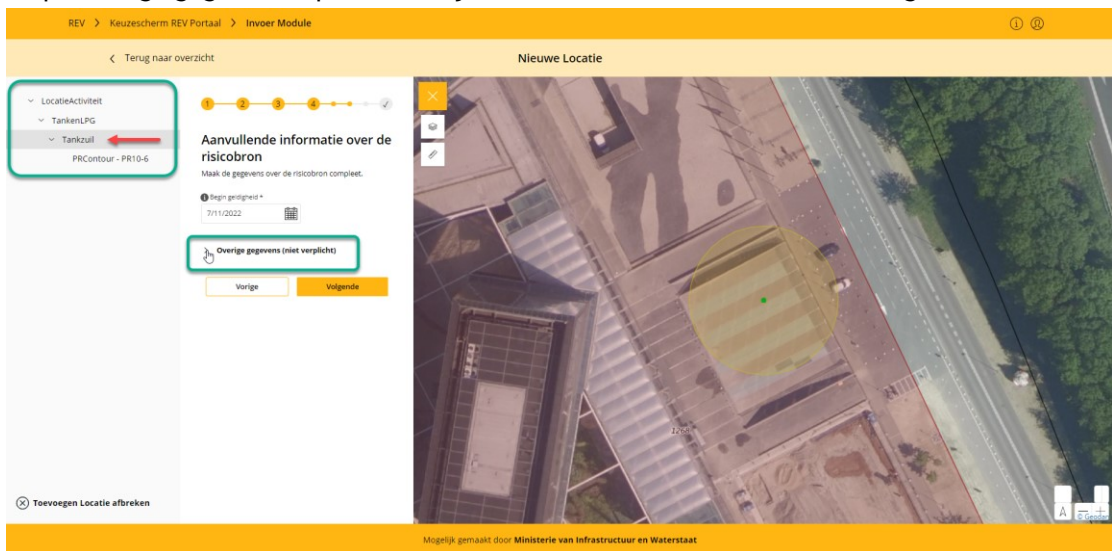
REV > Keuzescherm REV Portaal > Invoer Module

< Terug naar overzicht

Nieuwe Locatie

LocatieActiviteit
TankenLPG
Tankzuil
PRContour - PR10-6

1 2 3 4

Aanvullende informatie over de risicobron

Maak de gegevens over de risicobron compleet.

Begin geldigheid *

7/11/2022

Overige gegevens (niet verplicht)

Vorige

Volgende

Toevoegen Locatie afbreken

12m

A

Mogelijk gemaakt door Ministerie van Infrastructuur en Waterstaat